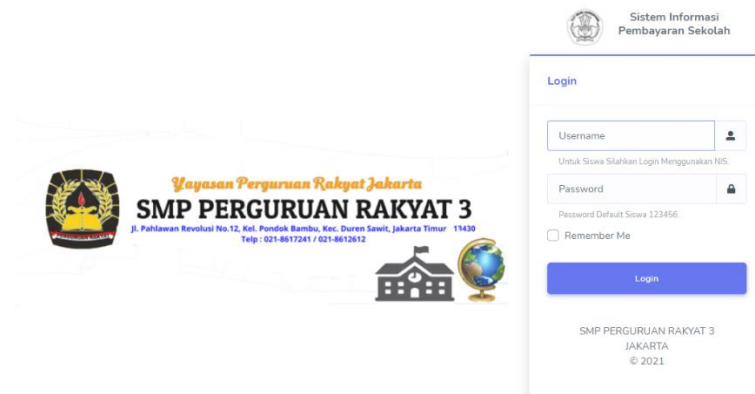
Yayasan Perguruan Rakyat Jakarta
SMP PERGURUAN RAKYAT 3
Jl. Pahlawan Revolusi No.12, Kel. Pondok Bambu, Kec. Duren Sawit, Jakarta Timur 13430
Telp : 021-8617241 / 021-8612612

Sistem Informasi
Pembayaran Sekolah

Login

Username
Untuk Siswa Silahkan Login Menggunakan NIS.

Password
Password Default Siswa 123456.

Remember Me

Login

SMP PERGURUAN RAKYAT 3
JAKARTA
© 2021